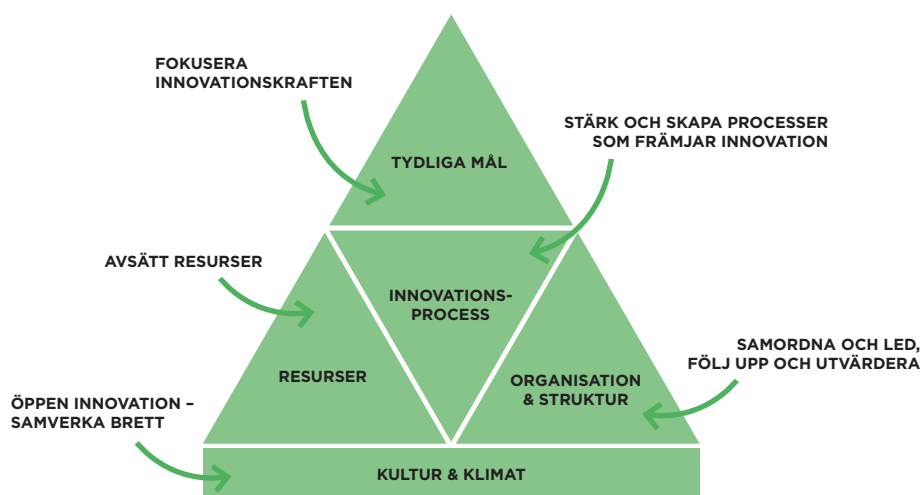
FOKUSERA INNOVATIONSKRAFTEN

TYDLIGA MÅL

STÄRK OCH SKAPA PROCESSER SOM FRÄMJAR INNOVATION

AVSÄTT RESURSER

INNOVATIONS-PROCESS

RESURSER

SAMORDNA OCH LED, FÖLJ UPP OCH UTVÄRDERA

ORGANISATION & STRUKTUR

ÖPPEN INNOVATION – SAMVERKA BRETT

KULTUR & KLIMAT